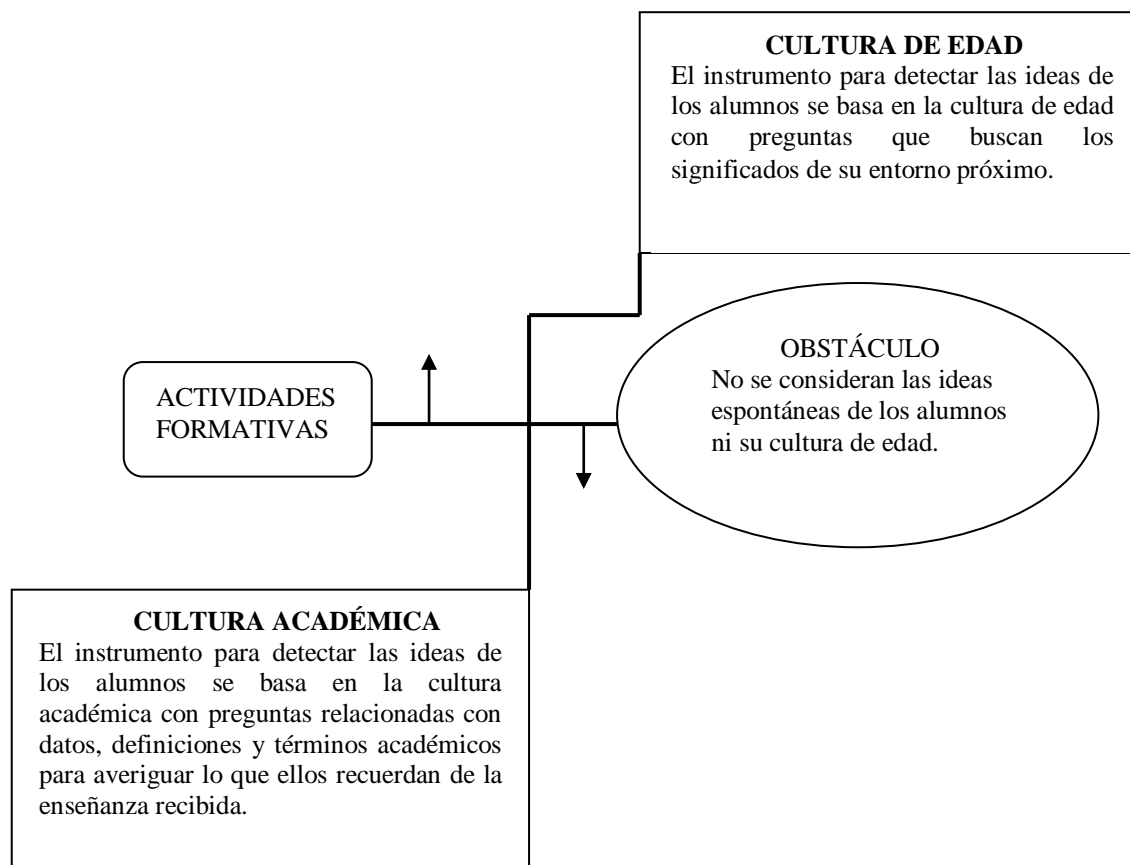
CULTURA DE EDAD
El instrumento para detectar las ideas de los alumnos se basa en la cultura de edad con preguntas que buscan los significados de su entorno próximo.

ACTIVIDADES FORMATIVAS

OBSTÁCULO
No se consideran las ideas espontáneas de los alumnos ni su cultura de edad.

CULTURA ACADÉMICA
El instrumento para detectar las ideas de los alumnos se basa en la cultura académica con preguntas relacionadas con datos, definiciones y términos académicos para averiguar lo que ellos recuerdan de la enseñanza recibida.